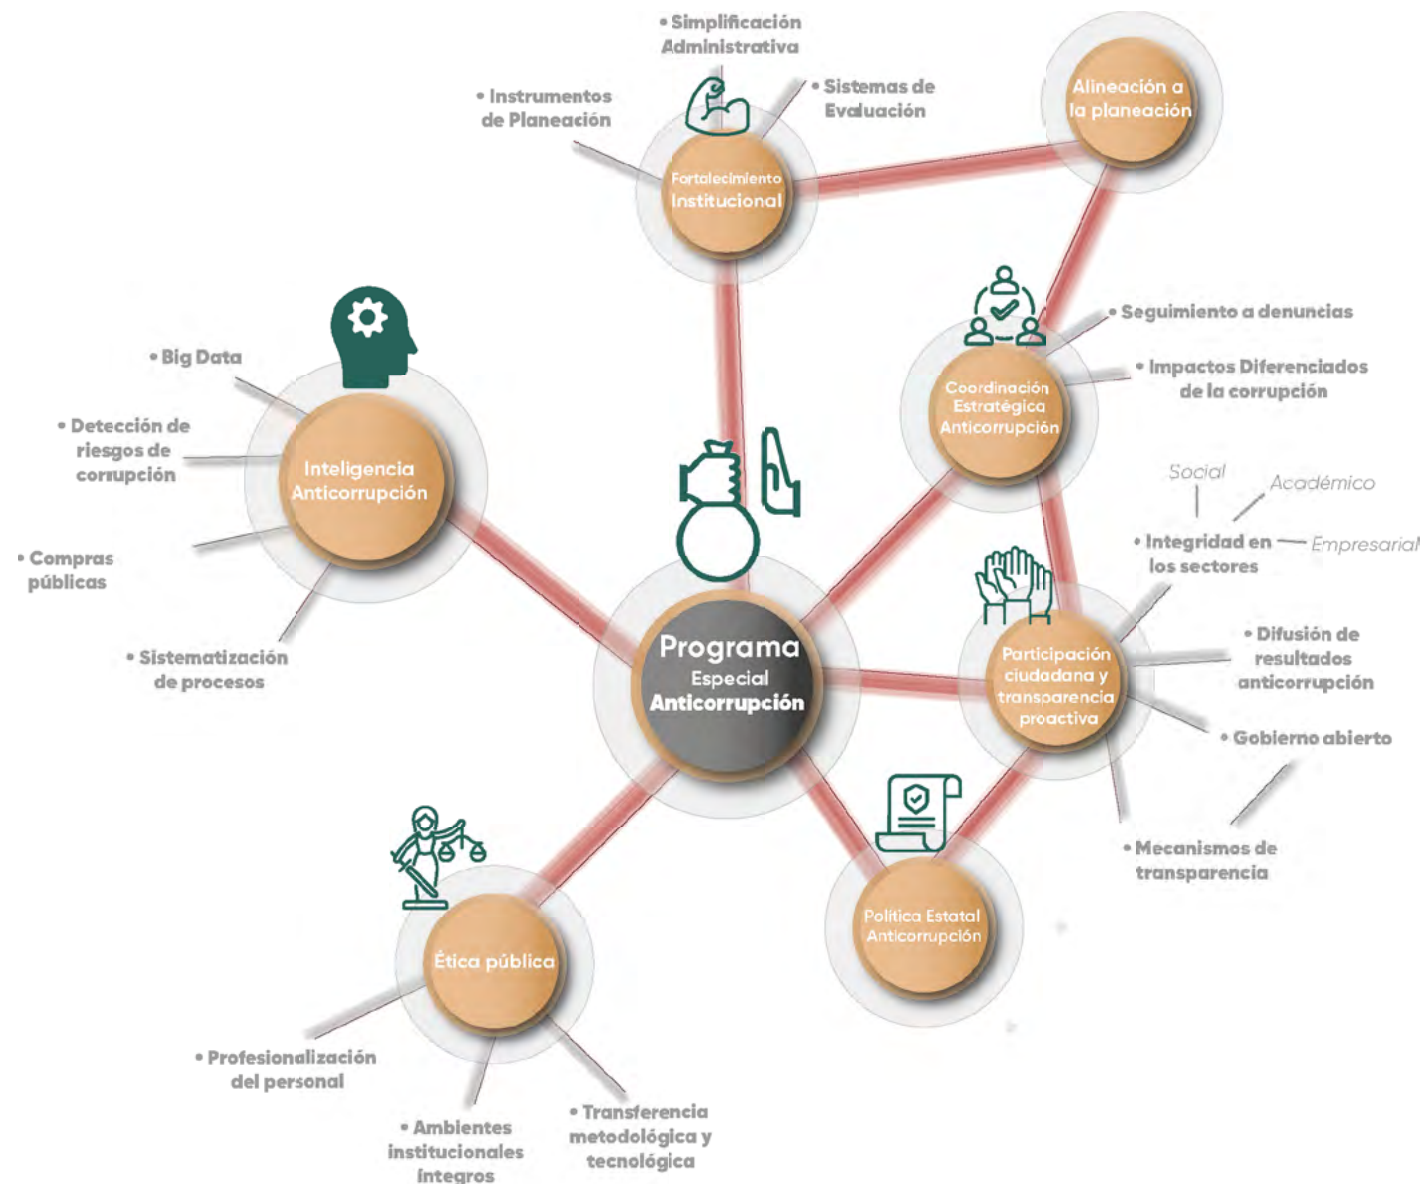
• Simplificación Administrativa

• Instrumentos de Planeación

• Sistemas de Evaluación

Fortalecimiento Institucional

Alineación a la planeación

• Big Data

• Detección de riesgos de corrupción

• Compras públicas

• Sistematización de procesos

Inteligencia Anticorrupción

• Seguimiento a denuncias

• Impactos Diferenciados de la corrupción

Coordinación Estratégica Anticorrupción

Social

Académico

• Integridad en los sectores

Empresarial

Programa Especial Anticorrupción

Participación ciudadana y transparencia proactiva

• Difusión de resultados anticorrupción

• Gobierno abierto

• Mecanismos de transparencia

Política Estatal Anticorrupción

Ética pública

• Profesionalización del personal

• Ambientes institucionales íntegros

• Transferencia metodológica y tecnológica